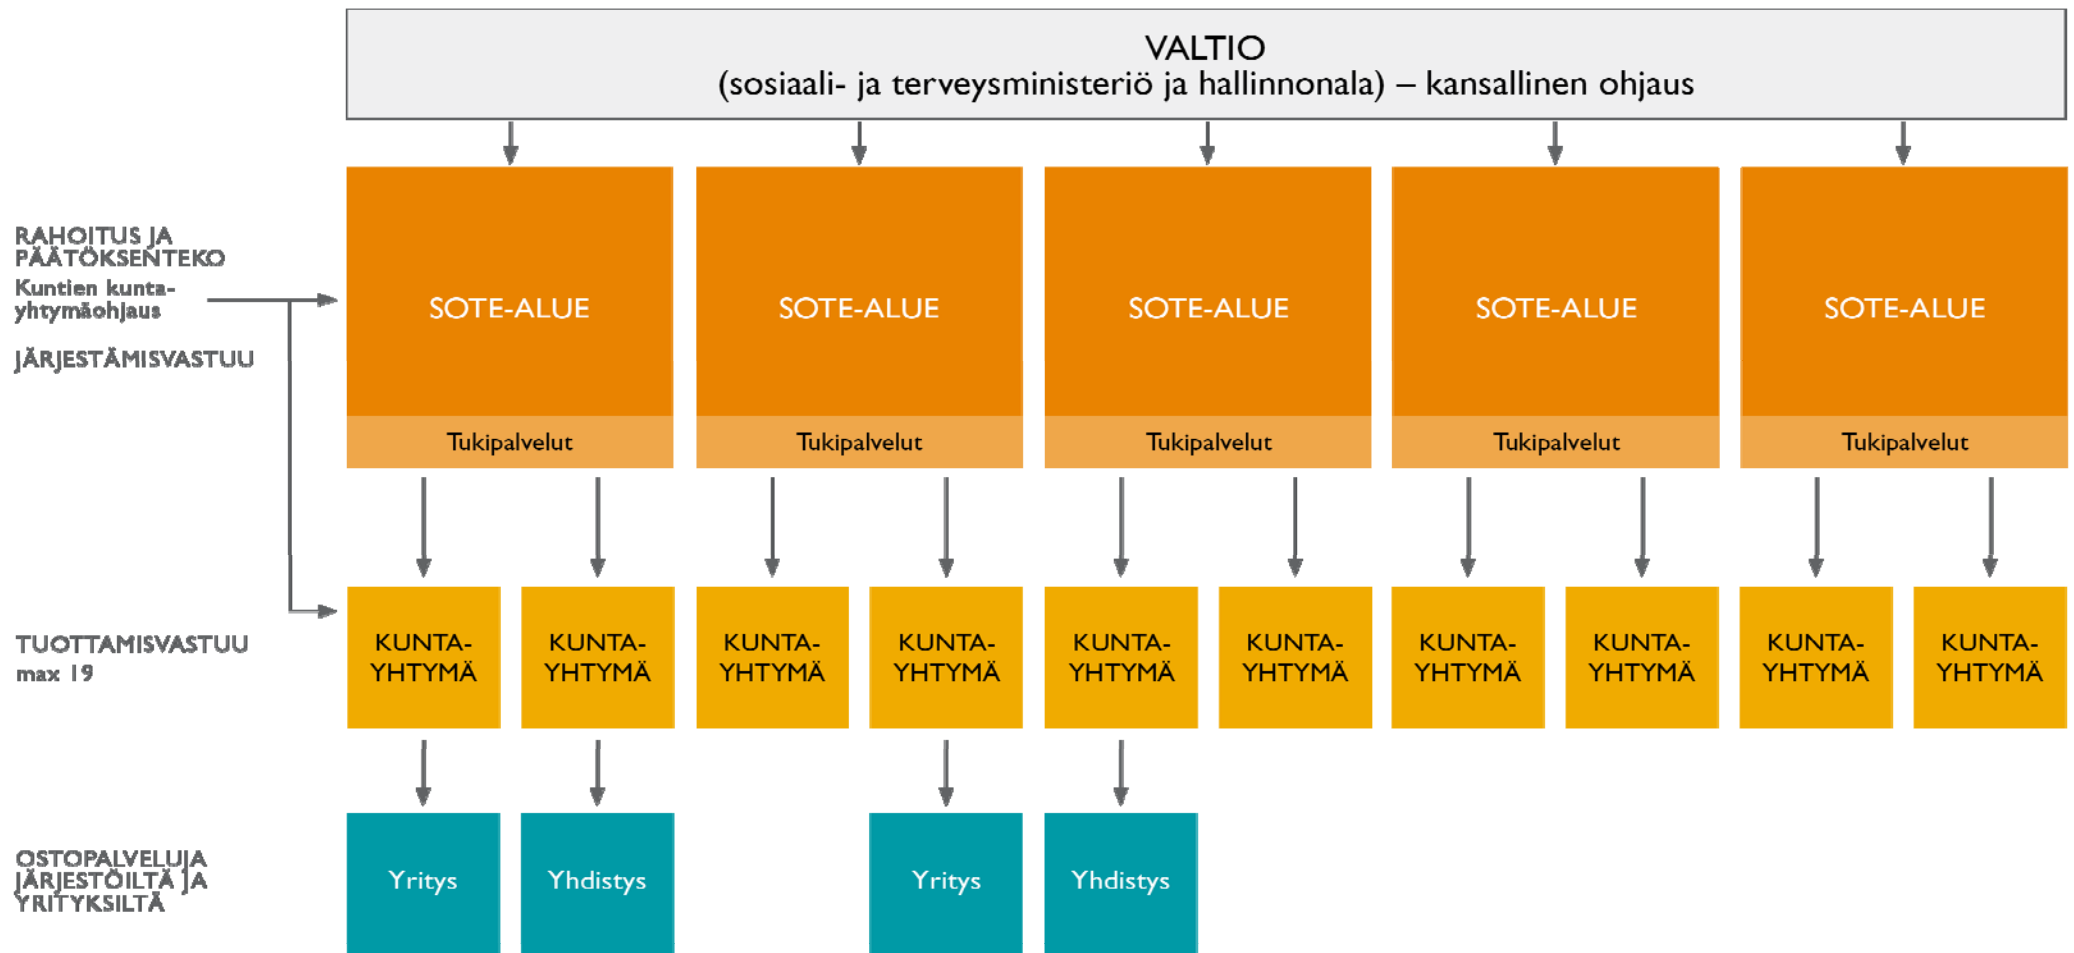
VALTIO
(sosiaali- ja terveysministeriö ja hallinnonala) – kansallinen ohjaus

RAHOITUS JA PÄÄTÖKSENTEKO
Kuntien kuntayhtymäohjaus

JÄRJESTÄMISVASTUU

SOTE-ALUE
Tukipalvelut

SOTE-ALUE
Tukipalvelut

SOTE-ALUE
Tukipalvelut

SOTE-ALUE
Tukipalvelut

SOTE-ALUE
Tukipalvelut

TUOTTAMISVASTUU
max 19

KUNTA-YHTYMÄ
KUNTA-YHTYMÄ
KUNTA-YHTYMÄ
KUNTA-YHTYMÄ
KUNTA-YHTYMÄ
KUNTA-YHTYMÄ
KUNTA-YHTYMÄ
KUNTA-YHTYMÄ
KUNTA-YHTYMÄ
KUNTA-YHTYMÄ

OSTOPALVELUJA JÄRJESTÖILTÄ JA YRITYKSILTÄ

Yritys
Yhdistys
Yritys
Yhdistys